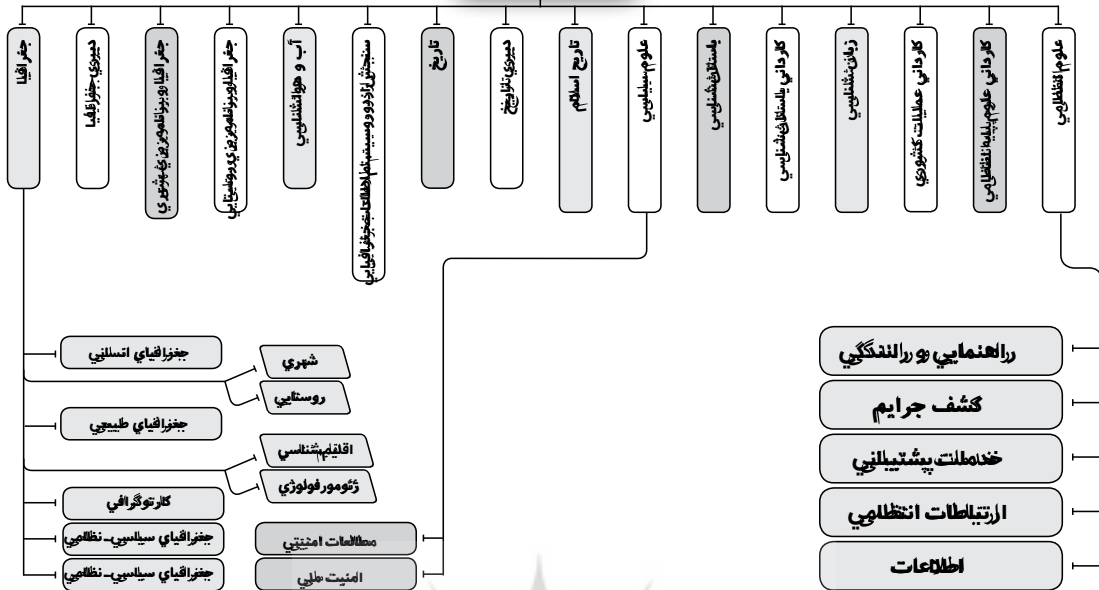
جغرافیا
دبیری جغرافیا
جغرافیا و برنامه ریزی شهری
جغرافیا و برنامه ریزی روستایی
آب و هواشناسی
سنجش از دور و سیستم اطلاعات جغرافیایی
تاریخ
دبیری تاریخ
تاریخ اسلام
علوم سیاسی
باستان شناسی
کاردانی باستان شناسی
زبان شناسی
کاردانی عملیات کشوری
کاردانی علوم پلیس انتظامی
علوم انتظامی

جغرافیای انسانی
شهری
روستایی
جغرافیای طبیعی
اقلیم شناسی
ژئومورفولوژی
کارتوگرافی
جغرافیای سیاسی- نظامی
جغرافیای سیاسی- نظامی
مطالعات امنیتی
امنیت ملی

راهنمایی و رانندگی
کشف جرایم
خدمات پشتیبانی
ارتباطات انتظامی
اطلاعات